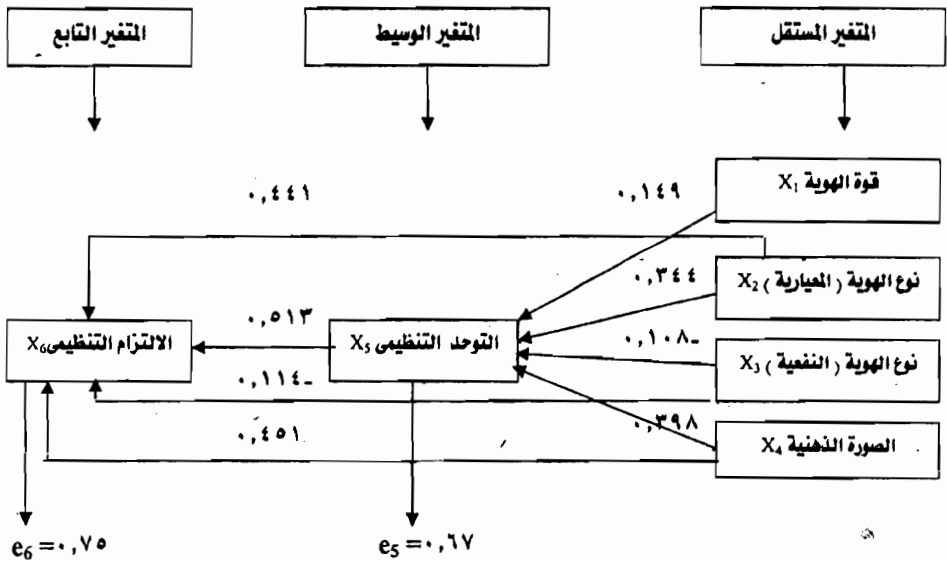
المتغير المستقل

المتغير الوسيط

المتغير التابع

قوة الهوية $X_1$

نوع الهوية ( المعيارية ) $X_2$

نوع الهوية ( النفعية ) $X_3$

الصورة الذهنية $X_4$

التوحد التنظيمى $X_5$

الالتزام التنظيمى $X_6$

٠,٤٤١

٠,١٤٩

٠,٣٤٤

٠,٥١٣

٠,١٠٨-

٠,١١٤-

٠,٤٥١

٠,٣٩٨

$e_6 =$ ٠,٧٥

$e_5 =$ ٠,٦٧